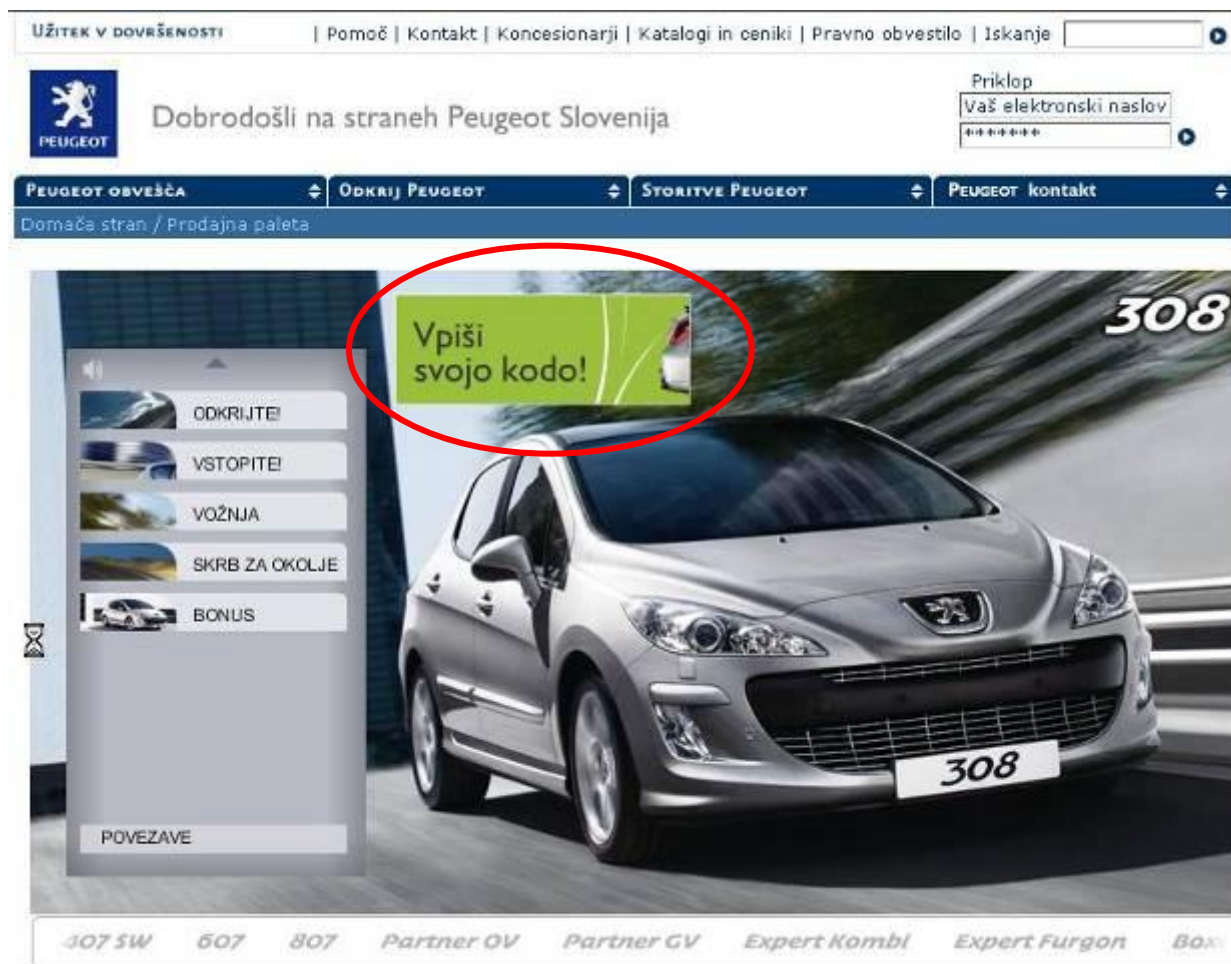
UŽITEK V DOVRŠENOSTI

| Pomoč | Kontakt | Koncesionarji | Katalogi in ceniki | Pravno obvestilo | Iskanje

PEUGEOT

Dobrodošli na straneh Peugeot Slovenija

Priklop

Vaš elektronski naslov

*******

PEUGEOT OBVEŠČA

ODKRIJ PEUGEOT

STORITVE PEUGEOT

PEUGEOT kontakt

Domača stran / Prodajna paleta

308

Vpiši svojo kodo!

ODKRIJTE!

VSTOPITE!

VOŽNJA

SKRB ZA OKOLJE

BONUS

POVEZAVE

308

407 SW 607 807 Partner OV Partner GV Expert Kombi Expert Furgon Box